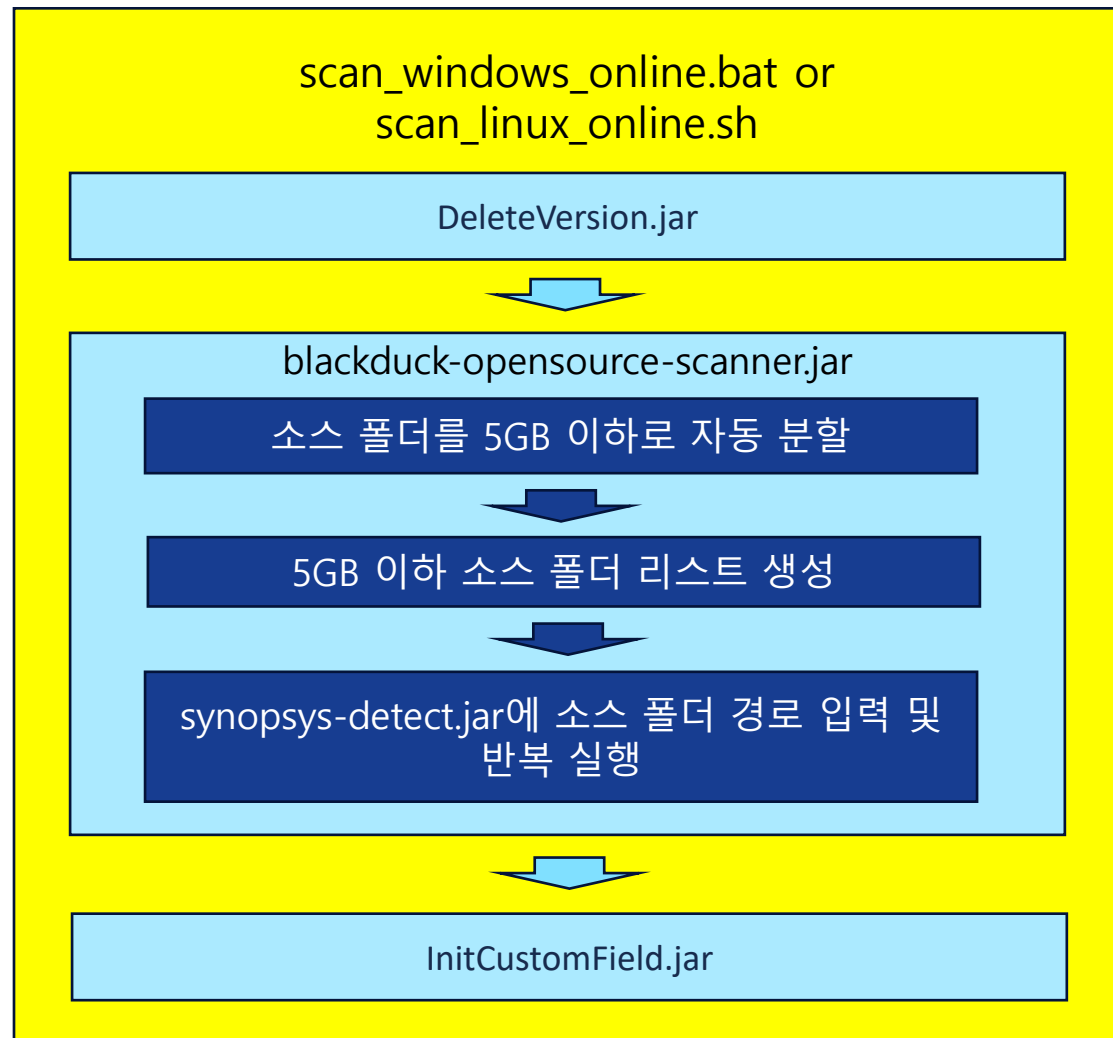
scan_windows_online.bat or scan_linux_online.sh

DeleteVersion.jar

blackduck-opensource-scanner.jar

소스 폴더를 5GB 이하로 자동 분할

5GB 이하 소스 폴더 리스트 생성

synopsys-detect.jar에 소스 폴더 경로 입력 및 반복 실행

InitCustomField.jar